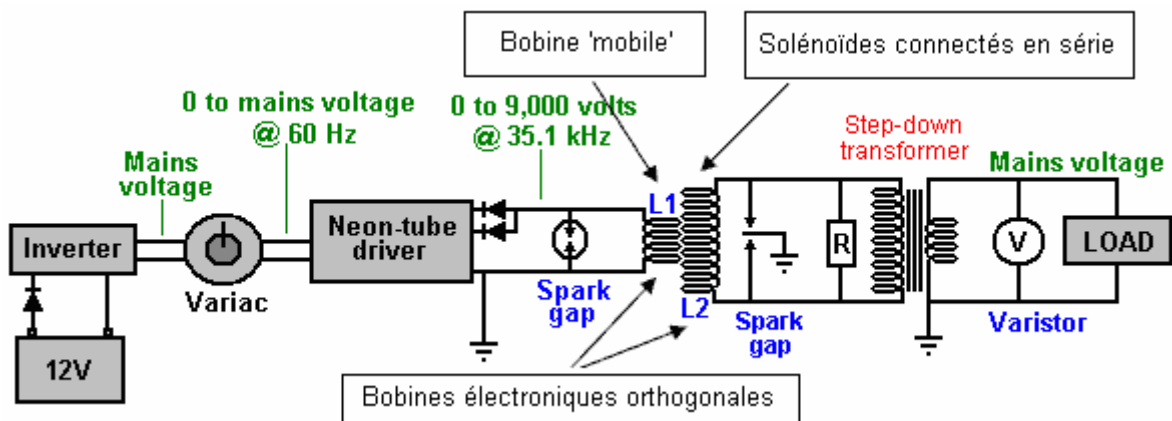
Bobine 'mobile'

Solénoïdes connectés en série

0 to mains voltage @ 60 Hz

0 to 9,000 volts @ 35.1 kHz

Step-down transformer

Mains voltage

Mains voltage

Inverter

Variac

Neon-tube driver

L1

L2

Spark gap

Spark gap

R

V

LOAD

Varistor

12V

Bobines électroniques orthogonales